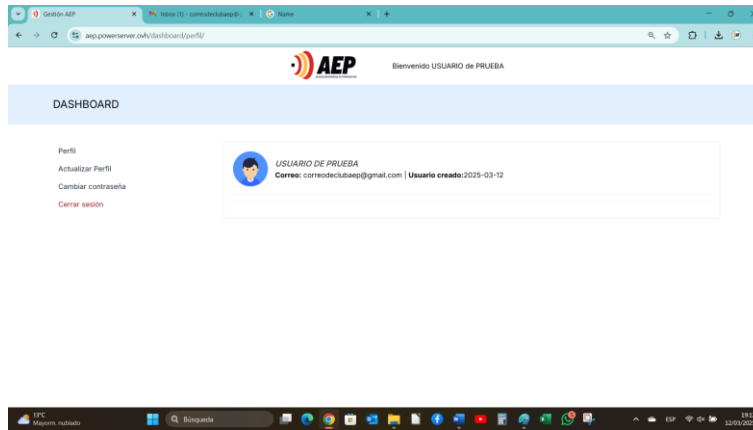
Gestión AEP
Inbox (1) - correodeclubaep@...
Name
aep.powerserver.ovh/dashboard/perfil/

AEP

Bienvenido USUARIO de PRUEBA

DASHBOARD

Perfil
Actualizar Perfil
Cambiar contraseña
Cerrar sesión

USUARIO DE PRUEBA
Correo: correodeclubaep@gmail.com | Usuario creado:2025-03-12

13°C
Mayorm. nublado
Búsqueda
ESP
19:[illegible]
12/03/20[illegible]